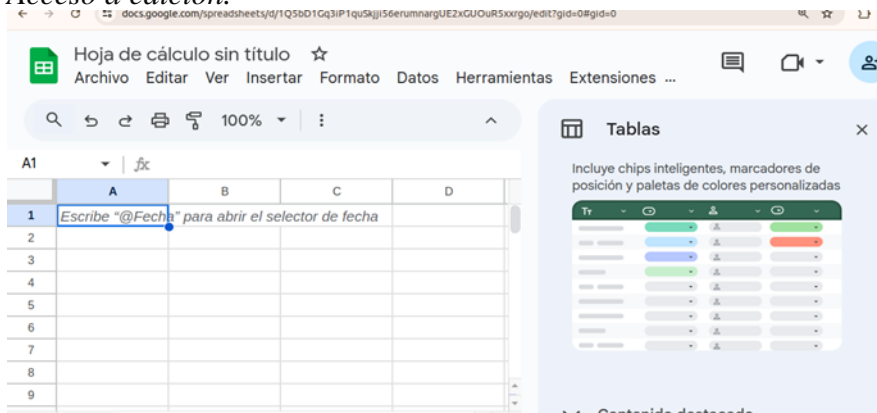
Acceso a calcion.

docs.google.com/spreadsheets/d/1Q5bD1Gq3iP1qu5kjji56erumnargUE2xGUOuR5xxrgo/edit?gid=0#gid=0

Hoja de cálculo sin título
Archivo Editar Ver Insertar Formato Datos Herramientas Extensiones ...

100%

A1 fx

| | A | B | C | D |
|---|---|---|---|---|
| 1 | Escribe "@Fecha" para abrir el selector de fecha | | | |
| 2 | | | | |
| 3 | | | | |
| 4 | | | | |
| 5 | | | | |
| 6 | | | | |
| 7 | | | | |
| 8 | | | | |
| 9 | | | | |

Tablas

Incluye chips inteligentes, marcadores de posición y paletas de colores personalizadas

Tr

Contenido destacado